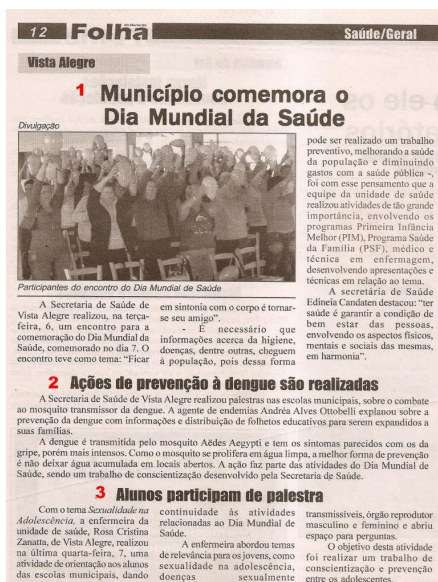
12 Folha

Saúde/Geral

Vista Alegre

1 Município comemora o Dia Mundial da Saúde

Divulgação

Participantes do encontro do Dia Mundial de Saúde

A Secretaria de Saúde de Vista Alegre realizou, na terça-feira, 6, um encontro para a comemoração do Dia Mundial da Saúde, comemorado no dia 7. O encontro teve como tema: "Ficar em sintonia com o corpo é tornar-se seu amigo".

- É necessário que informações acerca da higiene, doenças, dentre outras, cheguem à população, pois dessa forma pode ser realizado um trabalho preventivo, melhorando a saúde da população e diminuindo gastos com a saúde pública -, foi com esse pensamento que a equipe da unidade de saúde realizou atividades de tão grande importância, envolvendo os programas Primeira Infância Melhor (PIM), Programa Saúde da Família (PSF), médico e técnica em enfermagem, desenvolvendo apresentações e técnicas em relação ao tema.

A secretária de Saúde Edineia Candaten destacou: "ter saúde é garantir a condição de bem estar das pessoas, envolvendo os aspectos físicos, mentais e sociais das mesmas, em harmonia".

2 Ações de prevenção à dengue são realizadas

A Secretaria de Saúde de Vista Alegre realizou palestras nas escolas municipais, sobre o combate ao mosquito transmissor da dengue. A agente de endemias Andréa Alves Ottobelli explanou sobre a prevenção da dengue com informações e distribuição de folhetos educativos para serem expandidos a suas famílias.

A dengue é transmitida pelo mosquito Aëdes Aegypti e tem os sintomas parecidos com os da gripe, porém mais intensos. Como o mosquito se prolifera em água limpa, a melhor forma de prevenção é não deixar água acumulada em locais abertos. A ação faz parte das atividades do Dia Mundial de Saúde, sendo um trabalho de conscientização desenvolvido pela Secretaria de Saúde.

3 Alunos participam de palestra

Com o tema *Sexualidade na Adolescência*, a enfermeira da unidade de saúde, Rosa Cristina Zanatta, de Vista Alegre, realizou na última quarta-feira, 7, uma atividade de orientação aos alunos das escolas municipais, dando continuidade às atividades relacionadas ao Dia Mundial de Saúde.

A enfermeira abordou temas de relevância para os jovens, como sexualidade na adolescência, doenças sexualmente transmissíveis, órgão reprodutor masculino e feminino e abriu espaço para perguntas.

O objetivo desta atividade foi realizar um trabalho de conscientização e prevenção entre os adolescentes.